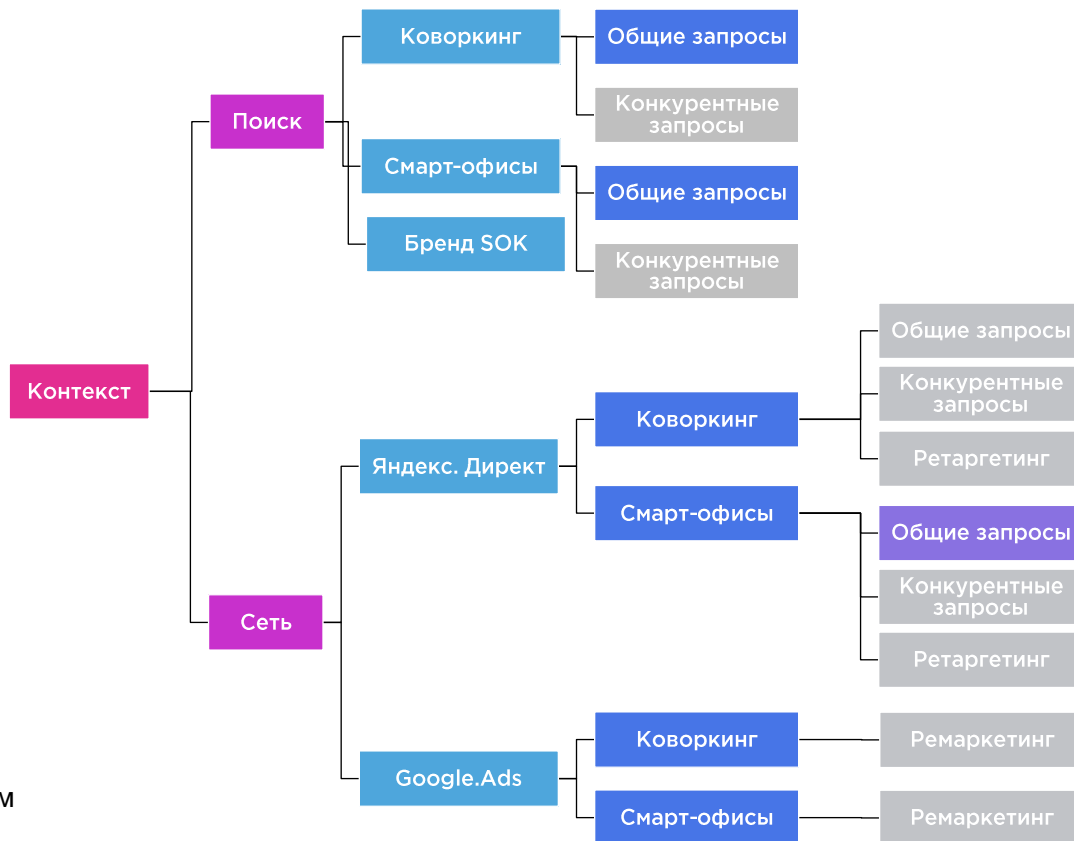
Контекст

Поиск

Коворкинг

Общие запросы

Конкурентные запросы

Смарт-офисы

Общие запросы

Конкурентные запросы

Бренд SOK

Сеть

Яндекс. Директ

Коворкинг

Общие запросы

Конкурентные запросы

Ретаргетинг

Смарт-офисы

Общие запросы

Конкурентные запросы

Ретаргетинг

Google.Ads

Коворкинг

Ремаркетинг

Смарт-офисы

Ремаркетинг

м